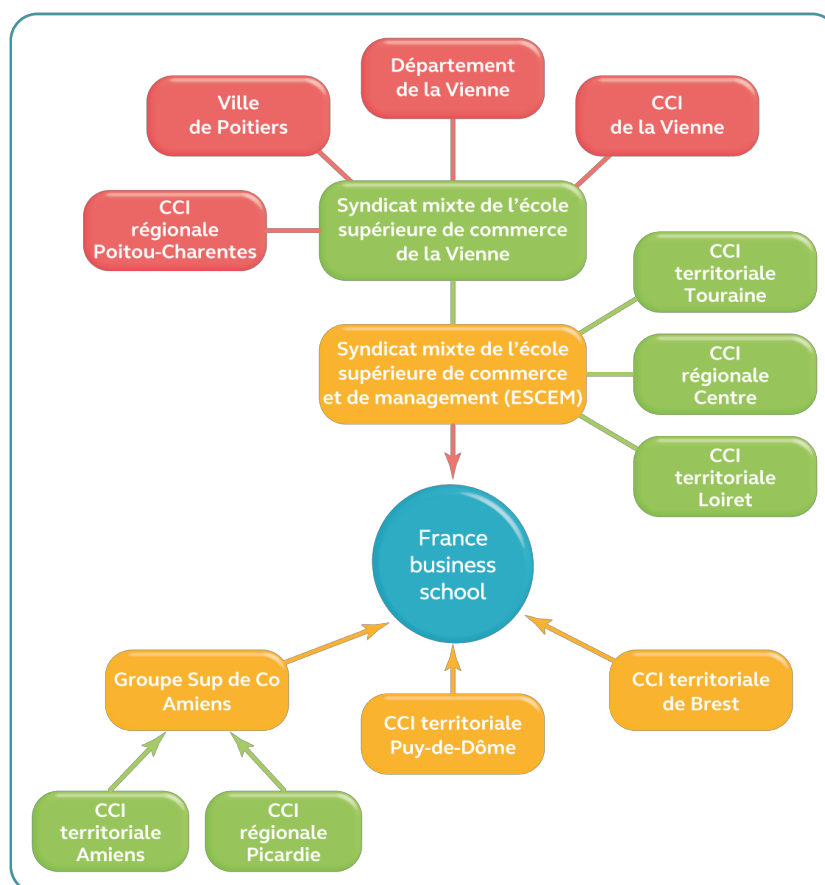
Département de la Vienne

Ville de Poitiers

CCI de la Vienne

CCI régionale Poitou-Charentes

Syndicat mixte de l'école supérieure de commerce de la Vienne

CCI territoriale Touraine

Syndicat mixte de l'école supérieure de commerce et de management (ESCEM)

CCI régionale Centre

CCI territoriale Loiret

France business school

Groupe Sup de Co Amiens

CCI territoriale Puy-de-Dôme

CCI territoriale de Brest

CCI territoriale Amiens

CCI régionale Picardie